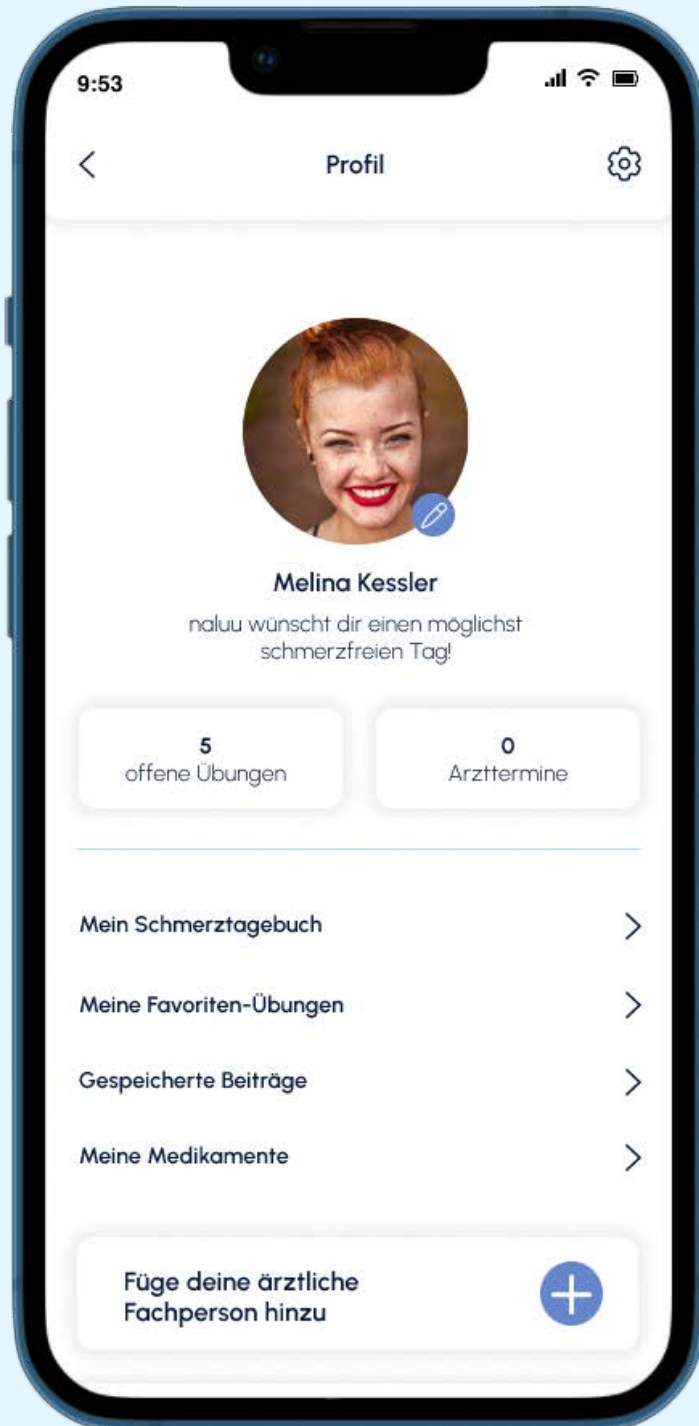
9:53

Profil

Melina Kessler

naluu wünscht dir einen möglichst schmerzfreien Tag!

5
offene Übungen

0
Arzttermine

Mein Schmerztagebuch

Meine Favoriten-Übungen

Gespeicherte Beiträge

Meine Medikamente

Füge deine ärztliche Fachperson hinzu